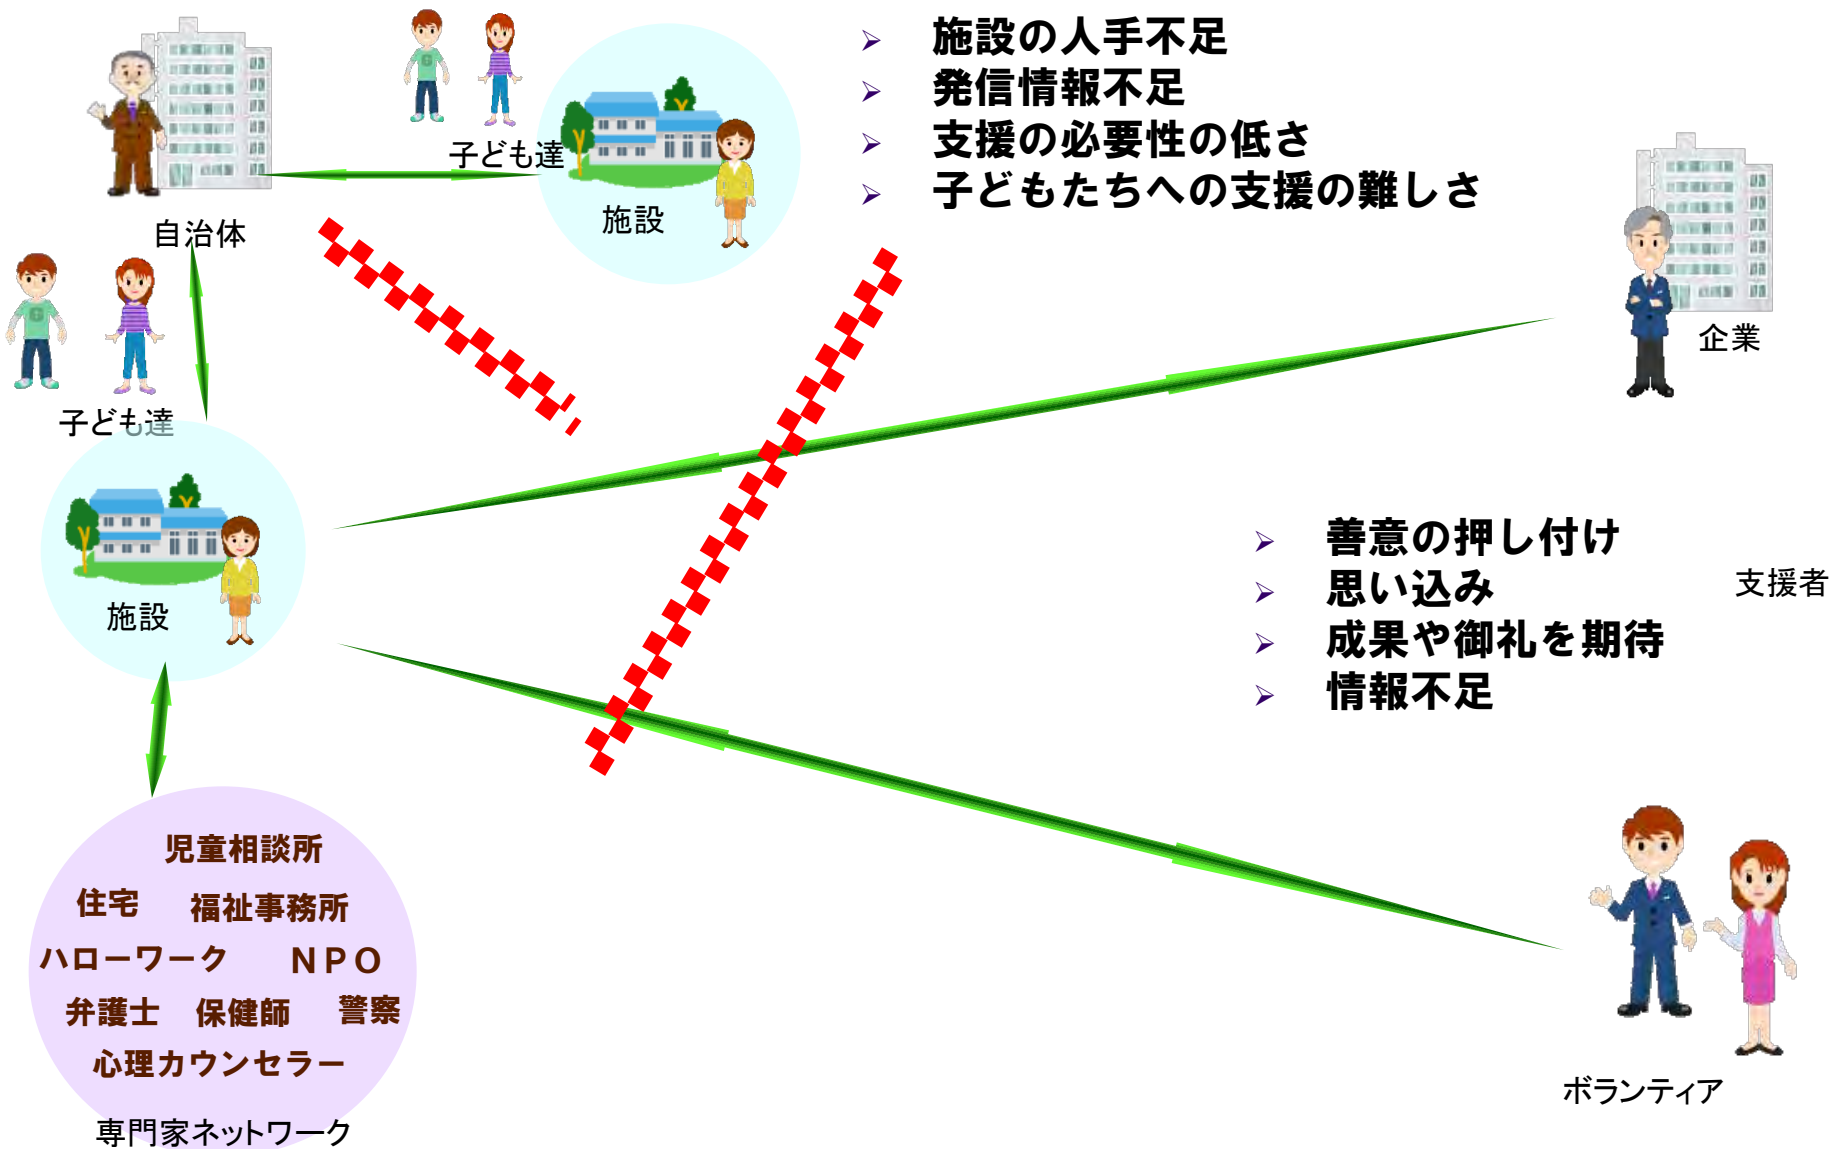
子ども達

自治体

施設

施設の人手不足
発信情報不足
支援の必要性の低さ
子どもたちへの支援の難しさ

企業

子ども達

施設

善意の押し付け
思い込み
成果や御礼を期待
情報不足

支援者

児童相談所
住宅　福祉事務所
ハローワーク　NPO
弁護士　保健師　警察
心理カウンセラー

専門家ネットワーク

ボランティア